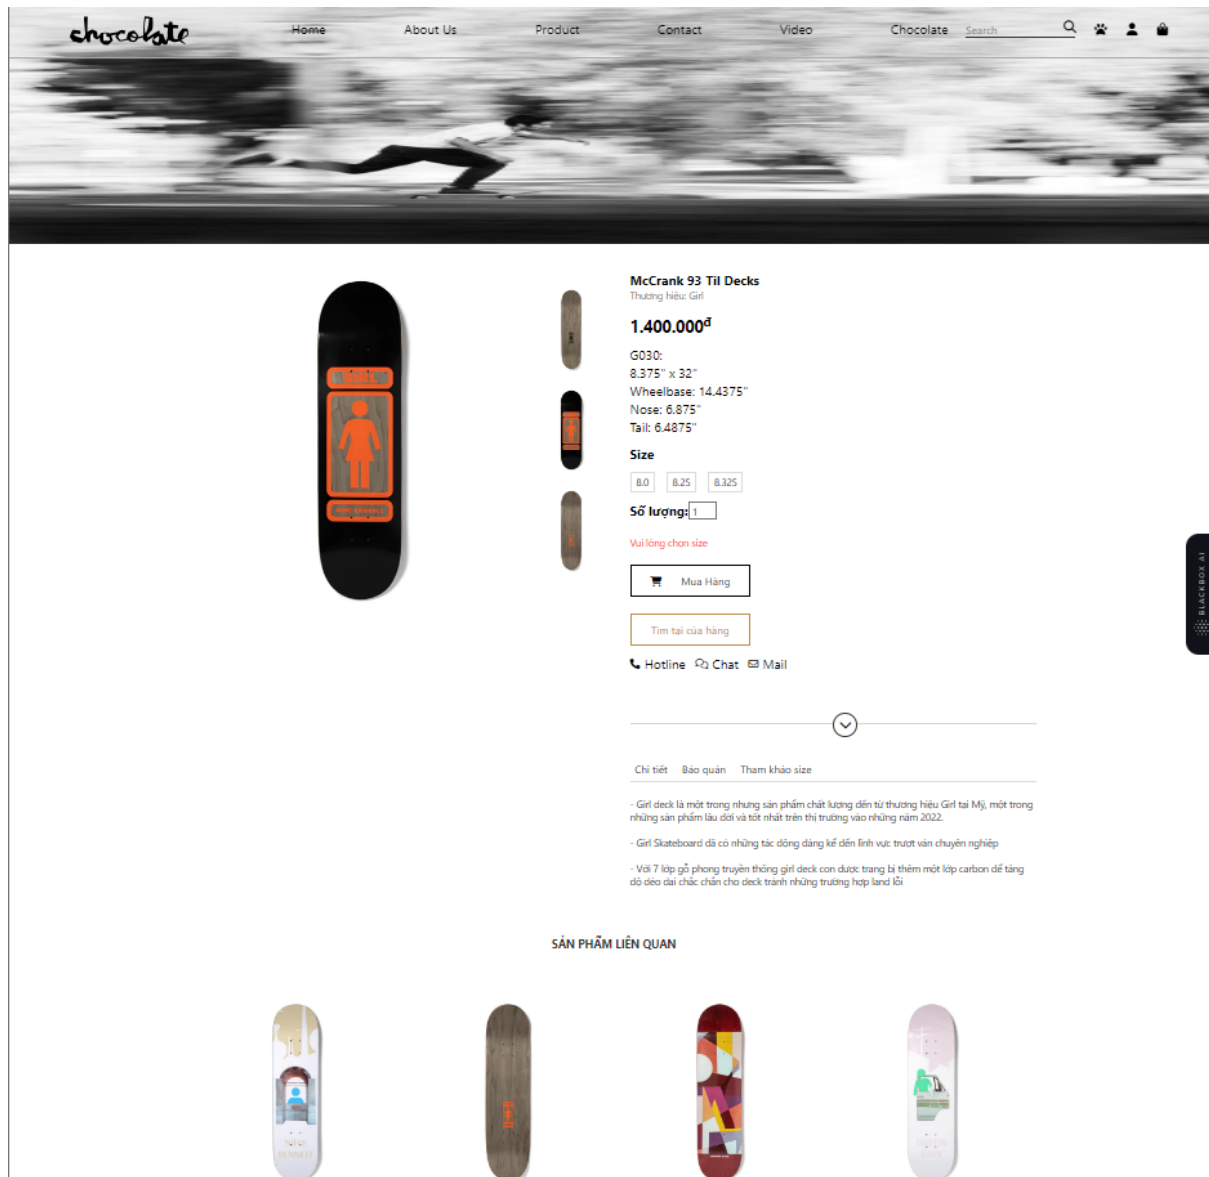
chocolate

Home About Us Product Contact Video Chocolate Search

McCrank 93 Til Decks
Thương hiệu: Girl

1.400.000đ

G030:
8.375" x 32"
Wheelbase: 14.4375"
Nose: 6.875"
Tail: 6.4875"

Size

8.0 8.25 8.325

Số lượng: 1

Vui lòng chọn size

Mua Hàng

Tìm tại cửa hàng

Hotline Chat Mail

Chi tiết Bảo quản Tham khảo size

- Girl deck là một trong nhưng sản phẩm chất lượng đến từ thương hiệu Girl tại Mỹ, một trong những sản phẩm lâu đời và tốt nhất trên thị trường vào những năm 2022.

- Girl Skateboard đã có những tác động đáng kể đến lĩnh vực trượt ván chuyên nghiệp

- Với 7 lớp gỗ phong truyền thống girl deck con được trang bị thêm một lớp carbon để tăng độ dẻo dai chắc chắn cho deck tránh những trường hợp land lỗi

SẢN PHẨM LIÊN QUAN

BLACKBOX AI